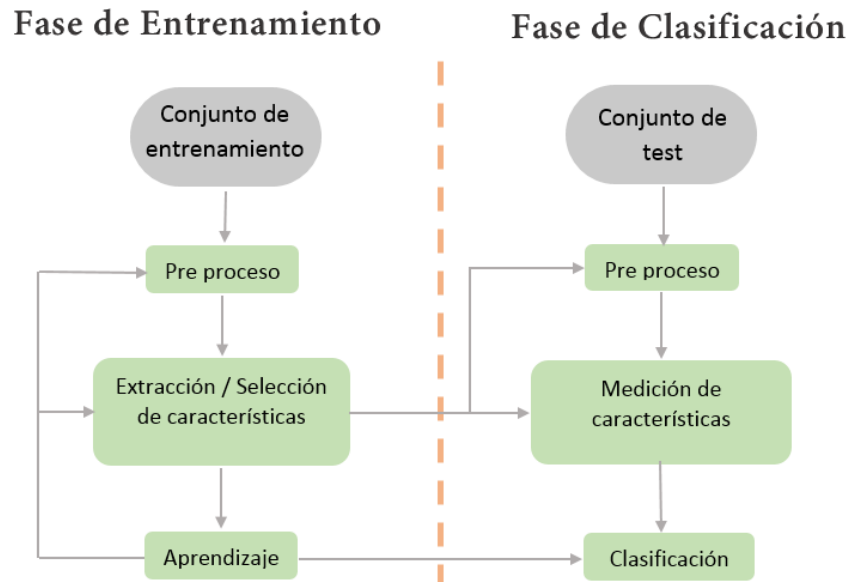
Fase de Entrenamiento

Fase de Clasificación

Conjunto de entrenamiento

Pre proceso

Extracción / Selección de características

Aprendizaje

Conjunto de test

Pre proceso

Medición de características

Clasificación